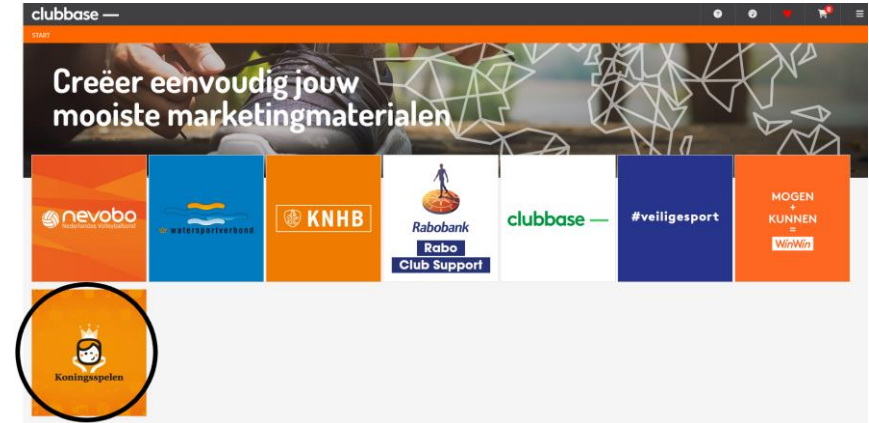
clubbase —

START

Creëer eenvoudig jouw mooiste marketingmaterialen

nevobo
Nederlandse Volleybalbond

watersportverbond

KNHB

Rabobank
Rabo
Club Support

clubbase —

#veiligesport

MOGEN
+
KUNNEN
=
WinWin

Koningsspelen